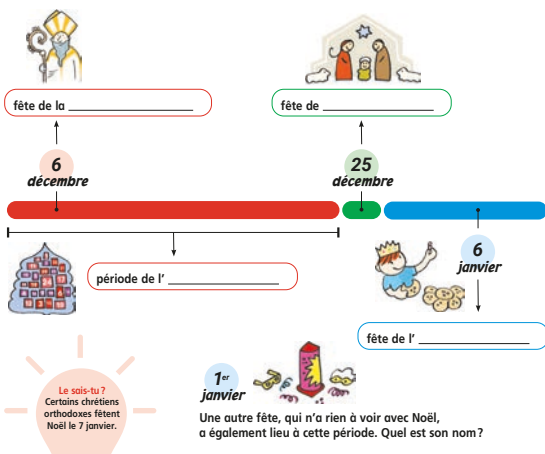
fête de la ___________________

fête de ___________________

6 décembre

25 décembre

période de l' ___________________

6 janvier

fête de l' ___________________

Le sais-tu ? Certains chrétiens orthodoxes fêtent Noël le 7 janvier.

1$^{er}$ janvier

Une autre fête, qui n'a rien à voir avec Noël, a également lieu à cette période. Quel est son nom ?